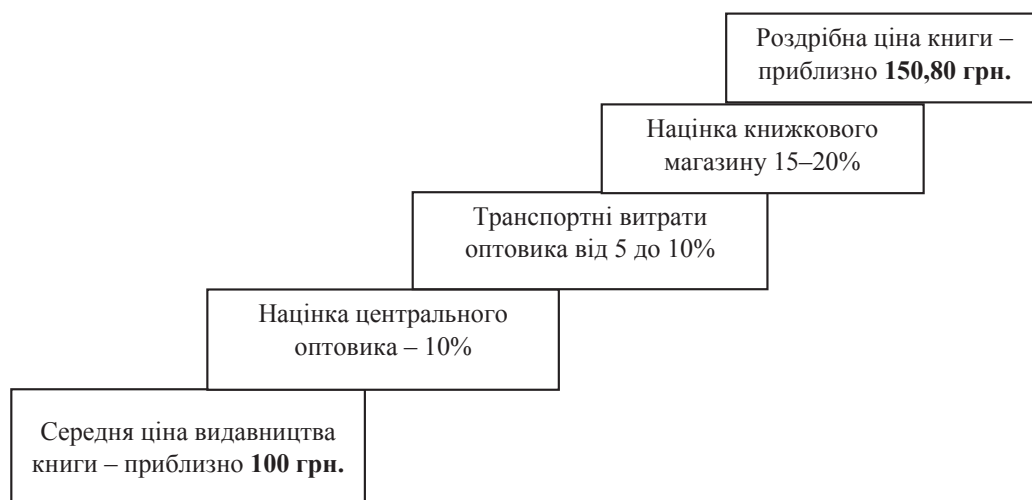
Роздрібна ціна книги – приблизно **150,80 грн.**

Націнка книжкового магазину 15–20%

Транспортні витрати оптовика від 5 до 10%

Націнка центрального оптовика – 10%

Середня ціна видавництва книги – приблизно **100 грн.**